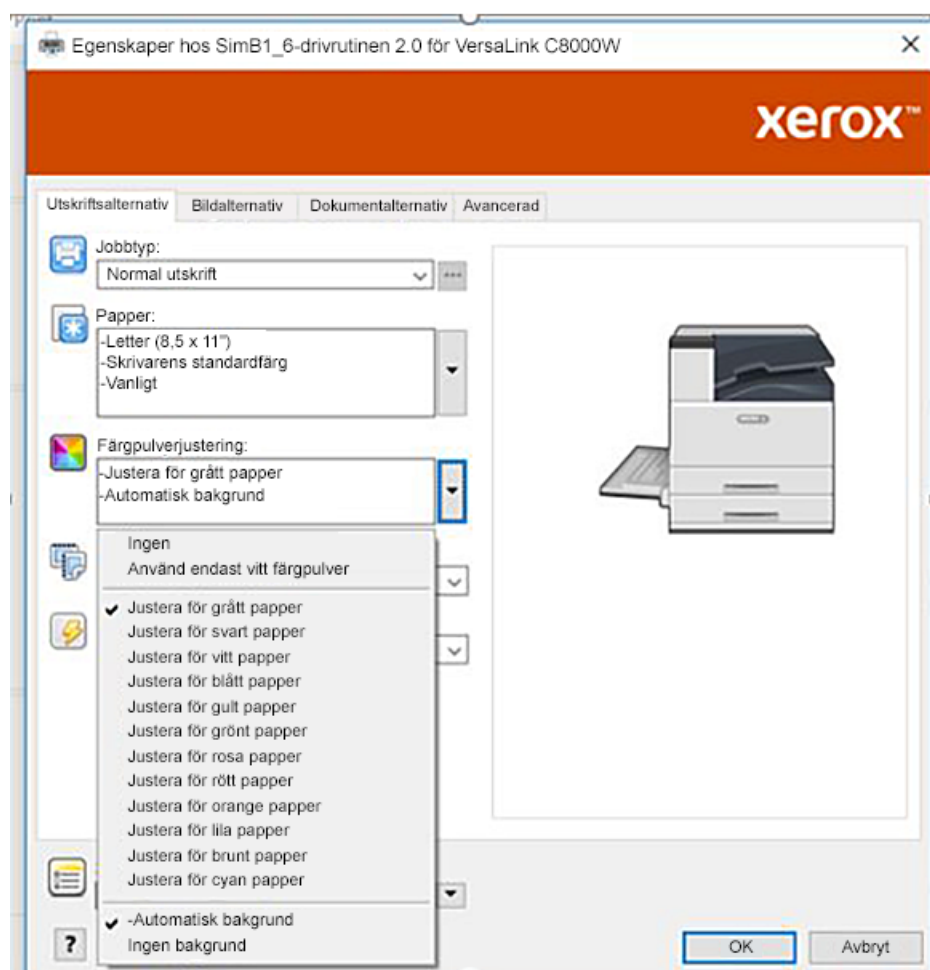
Egenskaper hos SimB1_6-drivrutinen 2.0 för VersaLink C8000W

xerox™

Utskriftsalternativ
Bildalternativ
Dokumentalternativ
Avancerad

Jobbtyp:
Normal utskrift

Papper:
-Letter (8,5 x 11")
-Skrivarens standardfärg
-Vanligt

Färgpulverjustering:
-Justera för grått papper
-Automatisk bakgrund

Ingen
Använd endast vitt färgpulver
Justera för grått papper
Justera för svart papper
Justera för vitt papper
Justera för blått papper
Justera för gult papper
Justera för grönt papper
Justera för rosa papper
Justera för rött papper
Justera för orange papper
Justera för lila papper
Justera för brunt papper
Justera för cyan papper
-Automatisk bakgrund
Ingen bakgrund

?
OK
Avbryt